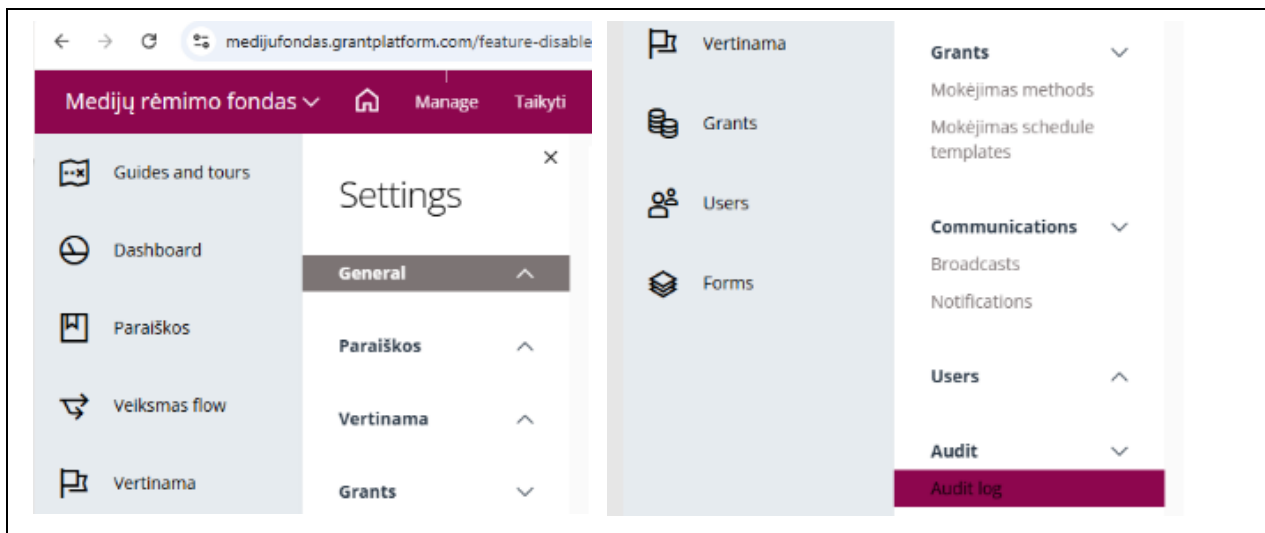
medijufondas.grantplatform.com/feature-disable

Medijų rėmimo fondas

Manage

Taikyti

Guides and tours

Dashboard

Paraiškos

Veiksmas flow

Vertinama

Settings

General

Paraiškos

Vertinama

Grants

Vertinama

Grants

Users

Forms

Grants

Mokėjimas methods

Mokėjimas schedule templates

Communications

Broadcasts

Notifications

Users

Audit

Audit log